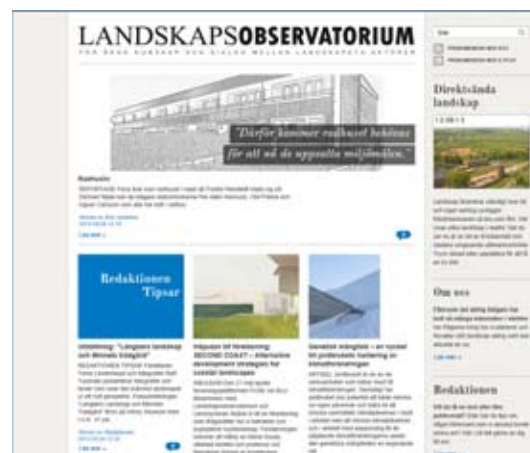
LANDSKAPSOBSERVATORIUM

"Därför kommer radhuset behövas för att nå de uppsatta miljömålen."

Radhusliv

Läs mer »

Redaktionen Tipsar

Utställning: "Längtans landskap och Minnets trädgård"

Inbjudan till föreläsning: SECOND COAST – Alternative development strategies for coastal landscapes

Gestaltad mångfald – en rundvandring

Läs mer »

Direktsända landskap

Om oss

Läs mer »

Redaktionen